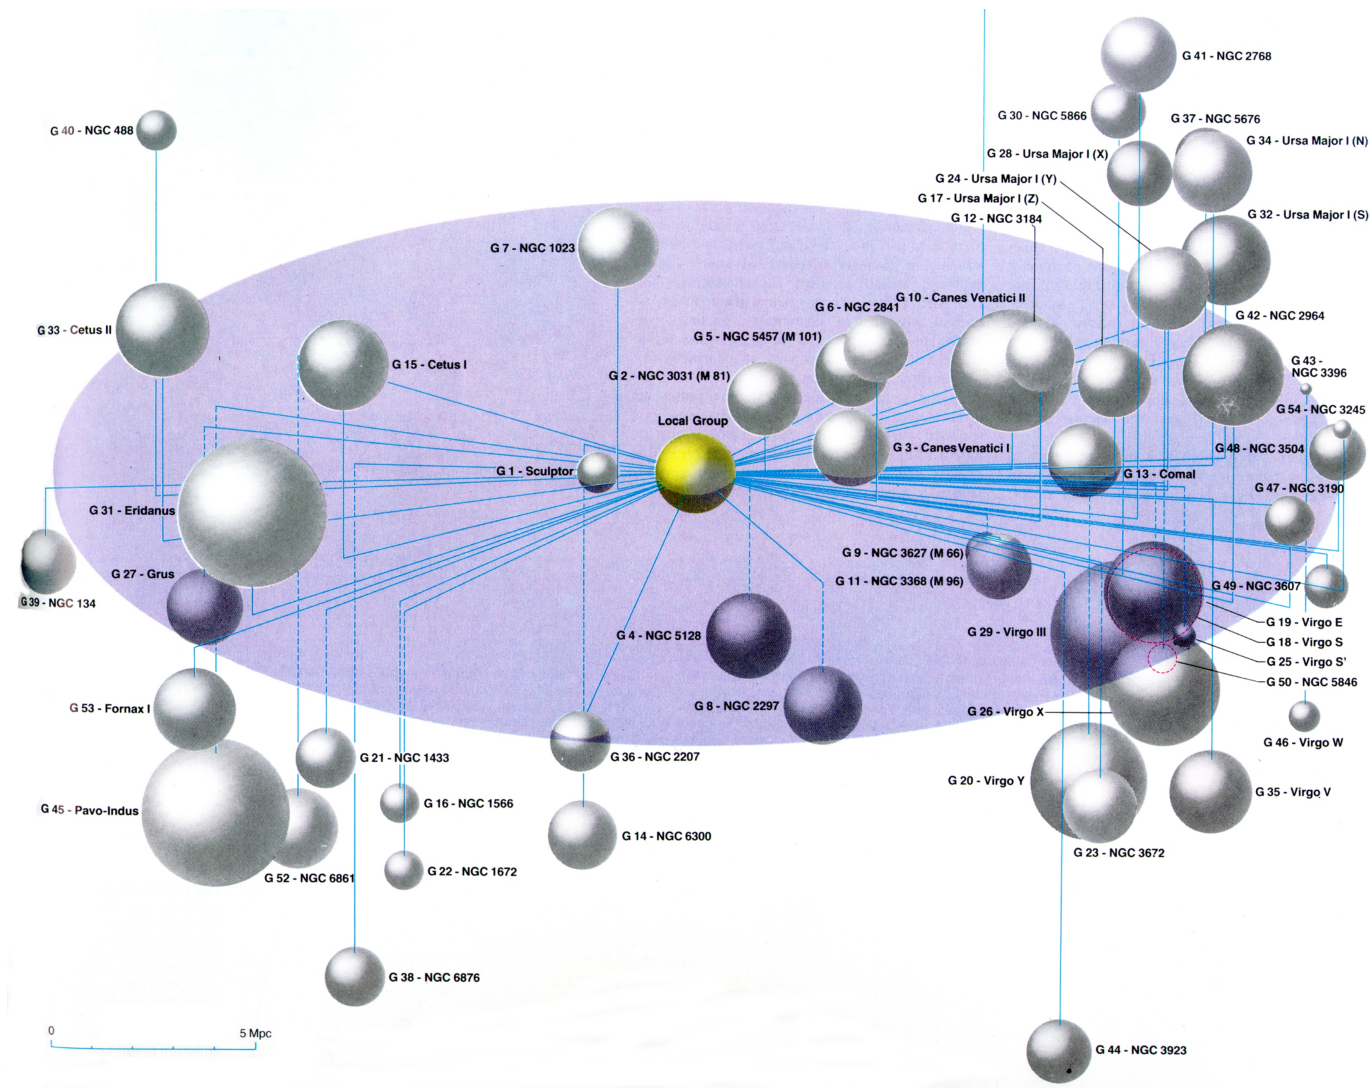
G 41 - NGC 2768
G 30 - NGC 5866
G 37 - NGC 5676
G 40 - NGC 488
G 34 - Ursa Major I (N)
G 28 - Ursa Major I (X)
G 24 - Ursa Major I (Y)
G 17 - Ursa Major I (Z)
G 32 - Ursa Major I (S)
G 12 - NGC 3184
G 7 - NGC 1023
G 10 - Canes Venatici II
G 6 - NGC 2841
G 42 - NGC 2964
G 33 - Cetus II
G 5 - NGC 5457 (M 101)
G 15 - Cetus I
G 43 - NGC 3396
G 2 - NGC 3031 (M 81)
G 54 - NGC 3245
Local Group
G 3 - Canes Venatici I
G 48 - NGC 3504
G 1 - Sculptor
G 13 - Comal
G 47 - NGC 3190
G 31 - Eridanus
G 9 - NGC 3627 (M 66)
G 27 - Grus
G 11 - NGC 3368 (M 96)
G 49 - NGC 3607
G 39 - NGC 134
G 19 - Virgo E
G 4 - NGC 5128
G 29 - Virgo III
G 18 - Virgo S
G 25 - Virgo S'
G 50 - NGC 5846
G 53 - Fornax I
G 8 - NGC 2297
G 26 - Virgo X
G 46 - Virgo W
G 21 - NGC 1433
G 36 - NGC 2207
G 20 - Virgo Y
G 35 - Virgo V
G 45 - Pavo-Indus
G 16 - NGC 1566
G 14 - NGC 6300
G 23 - NGC 3672
G 52 - NGC 6861
G 22 - NGC 1672
G 38 - NGC 6876
0
5 Mpc
G 44 - NGC 3923